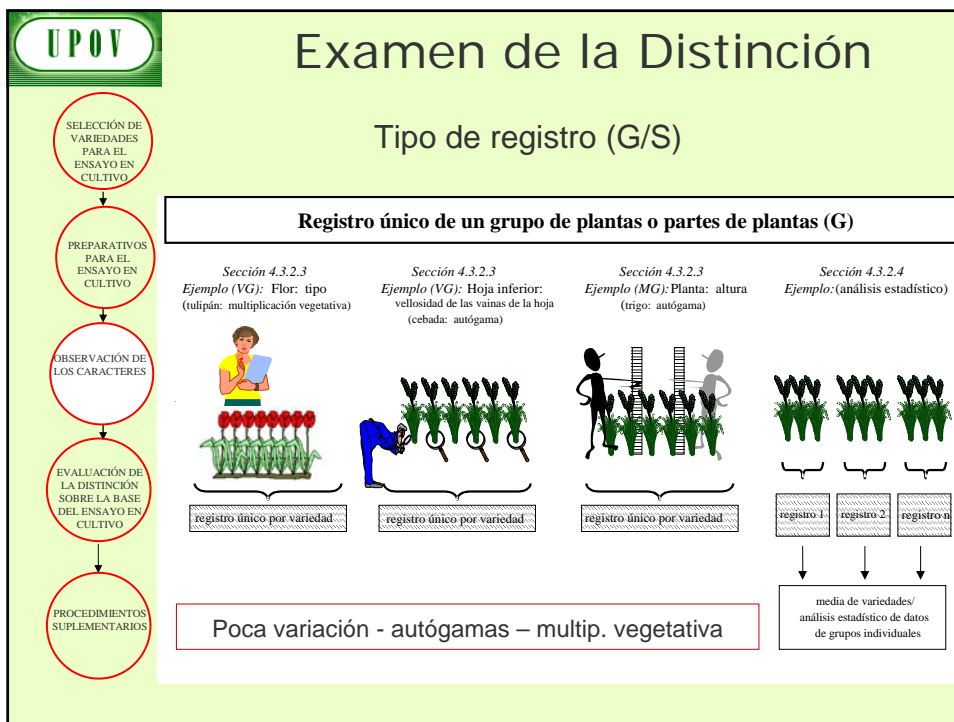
UPOV

Examen de la Distinción

Tipo de registro (G/S)

SELECCIÓN DE VARIEDADES PARA EL ENSAYO EN CULTIVO

PREPARATIVOS PARA EL ENSAYO EN CULTIVO

OBSERVACIÓN DE LOS CARACTERES

EVALUACIÓN DE LA DISTINCIÓN SOBRE LA BASE DEL ENSAYO EN CULTIVO

PROCEDIMIENTOS SUPLEMENTARIOS

Registro único de un grupo de plantas o partes de plantas (G)

Sección 4.3.2.3
Ejemplo (VG): Flor: tipo
(tulipán: multiplicación vegetativa)

Sección 4.3.2.3
Ejemplo (VG): Hoja inferior: vellosidad de las vainas de la hoja
(cebada: autógama)

Sección 4.3.2.3
Ejemplo (MG): Planta: altura
(trigo: autógama)

Sección 4.3.2.4
Ejemplo: (análisis estadístico)

registro único por variedad

registro único por variedad

registro único por variedad

registro 1

registro 2

registro n

media de variedades/ análisis estadístico de datos de grupos individuales

Poca variación - autógamas – multip. vegetativa